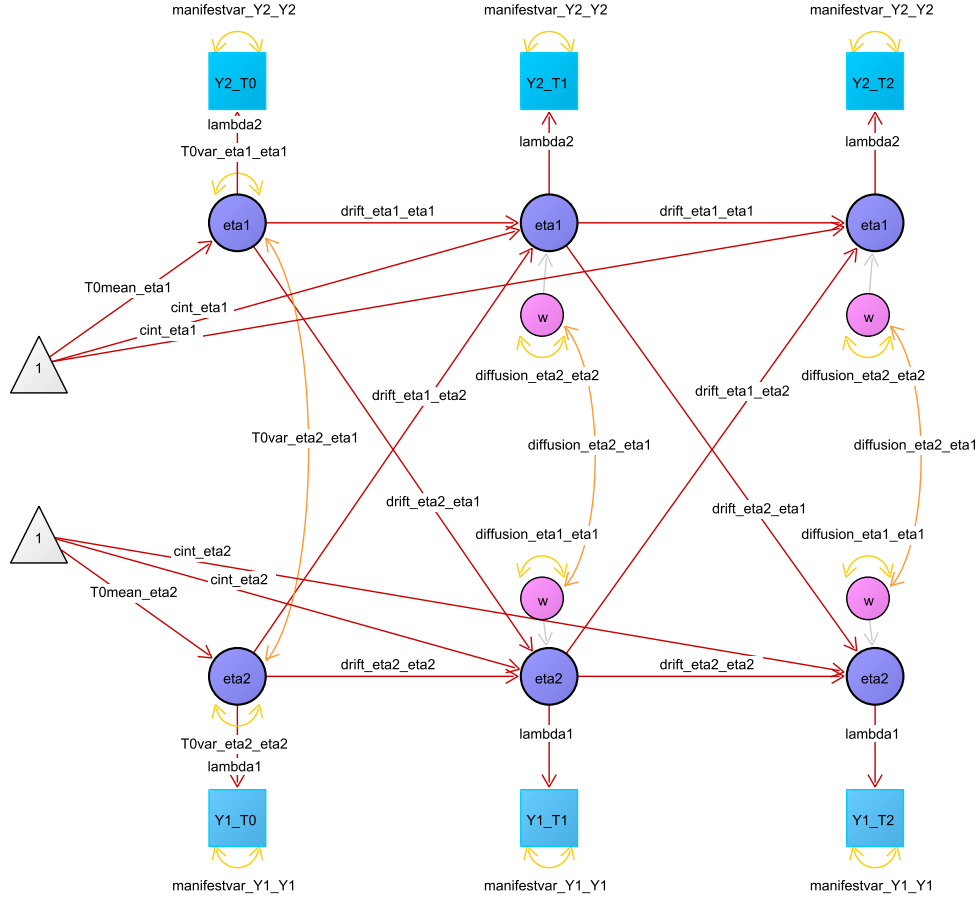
manifestvar_Y2_Y2

manifestvar_Y2_Y2

manifestvar_Y2_Y2

Y2_T0

Y2_T1

Y2_T2

lambda2

T0var_eta1_eta1

lambda2

lambda2

eta1

drift_eta1_eta1

eta1

drift_eta1_eta1

eta1

T0mean_eta1

cint_eta1

cint_eta1

w

w

1

drift_eta1_eta2

diffusion_eta2_eta2

drift_eta1_eta2

diffusion_eta2_eta2

T0var_eta2_eta1

diffusion_eta2_eta1

diffusion_eta2_eta1

drift_eta2_eta1

drift_eta2_eta1

diffusion_eta1_eta1

diffusion_eta1_eta1

1

cint_eta2

cint_eta2

T0mean_eta2

w

w

eta2

drift_eta2_eta2

eta2

drift_eta2_eta2

eta2

T0var_eta2_eta2

lambda1

lambda1

lambda1

Y1_T0

Y1_T1

Y1_T2

manifestvar_Y1_Y1

manifestvar_Y1_Y1

manifestvar_Y1_Y1